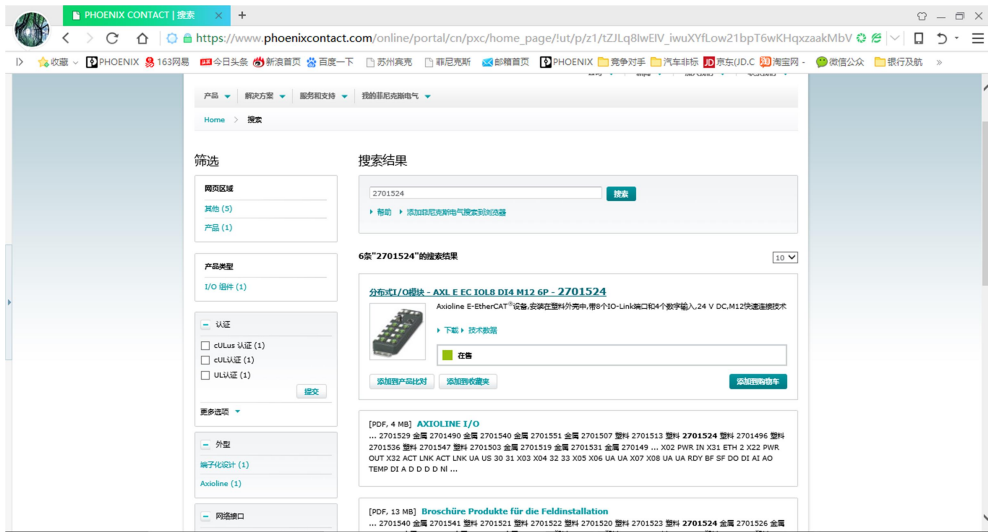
PHOENIX CONTACT | 搜索

https://www.phoenixcontact.com/online/portal/cn/pxc/home_page/!ut/p/z1/tZJLq8lwEIV_iwuXYfLow21bpT6wKHqxzaakMbV

收藏 PHOENIX 163网易 今日头条 新浪首页 百度一下 苏州宾亮 菲尼克斯 邮箱首页 PHOENIX 竞争对手 汽车非标 京东(JD.C 淘宝网 微信公众 银行及航

产品 解决方案 服务和支持 我的菲尼克斯电气

Home 搜索

筛选

网页区域

其他 (5)

产品 (1)

产品类型

I/O 组件 (1)

认证

cULus 认证 (1)

cUL认证 (1)

UL认证 (1)

提交

更多选项

外型

端子化设计 (1)

Axioline (1)

网络接口

搜索结果

2701524

搜索

帮助 添加菲尼克斯电气搜索到浏览器

6条"2701524"的搜索结果

10

分布式I/O模块 - AXL E EC IOL8 DI4 M12 6P - 2701524

Axioline E-EtherCAT®设备,安装在塑料外壳中,带8个IO-Link端口和4个数字输入,24 V DC,M12快速连接技术

下载 技术数据

在售

添加到产品比对 添加到收藏夹 添加到购物车

[PDF, 4 MB] AXIOLINE I/O

... 2701529 金属 2701490 金属 2701540 金属 2701551 金属 2701507 塑料 2701513 塑料 2701524 塑料 2701496 塑料 2701536 塑料 2701547 塑料 2701503 金属 2701519 金属 2701531 金属 270149 ... X02 PWR IN X31 ETH 2 X22 PWR OUT X32 ACT LNK ACT LNK UA US 30 31 X03 X04 32 33 X05 X06 UA UA X07 X08 UA UA RDY BF SF DO DI AI AO TEMP DI A D D D D NI ...

[PDF, 13 MB] Broschüre Produkte für die Feldinstallation

... 2701540 金属 2701541 塑料 2701521 塑料 2701522 塑料 2701520 塑料 2701523 塑料 2701524 塑料 2701526 金属